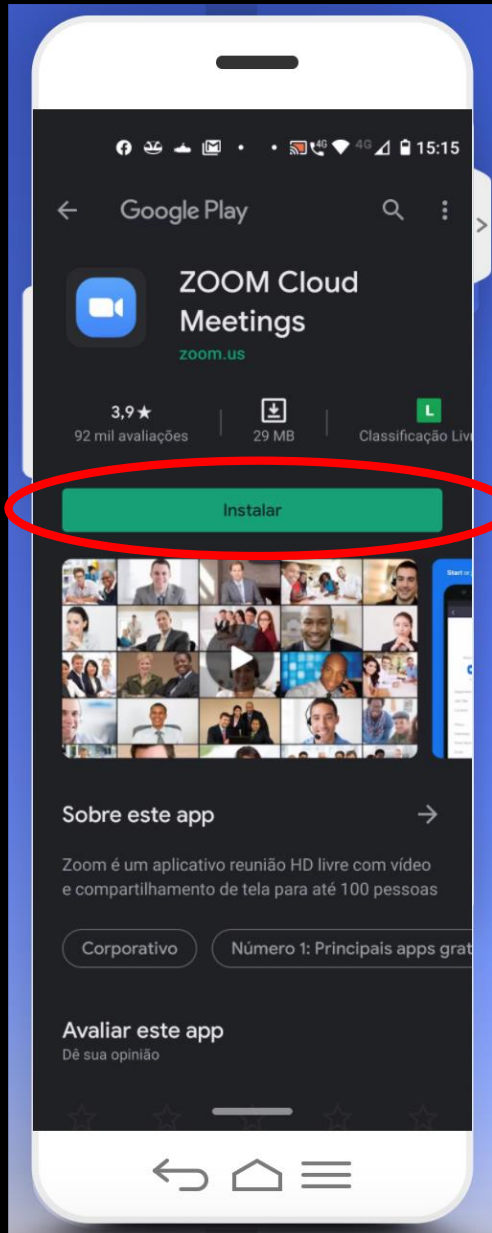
4G 15:15

Google Play

ZOOM Cloud Meetings
zoom.us

3,9★
92 mil avaliações

29 MB

L
Classificação Liv

Instalar

Start or

Sobre este app

Zoom é um aplicativo reunião HD livre com vídeo e compartilhamento de tela para até 100 pessoas

Corporativo

Número 1: Principais apps grat

Avaliar este app
Dê sua opinião